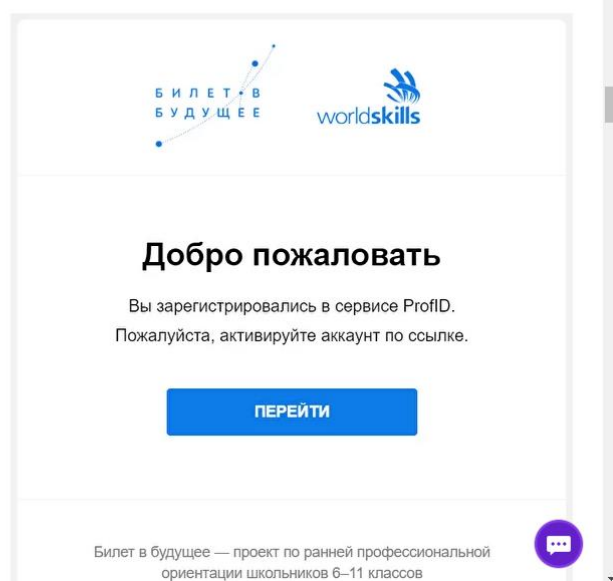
БИЛЕТ В БУДУЩЕЕ

worldskills

Добро пожаловать

Вы зарегистрировались в сервисе ProfID.
Пожалуйста, активируйте аккаунт по ссылке.

ПЕРЕЙТИ

Билет в будущее — проект по ранней профессиональной ориентации школьников 6–11 классов